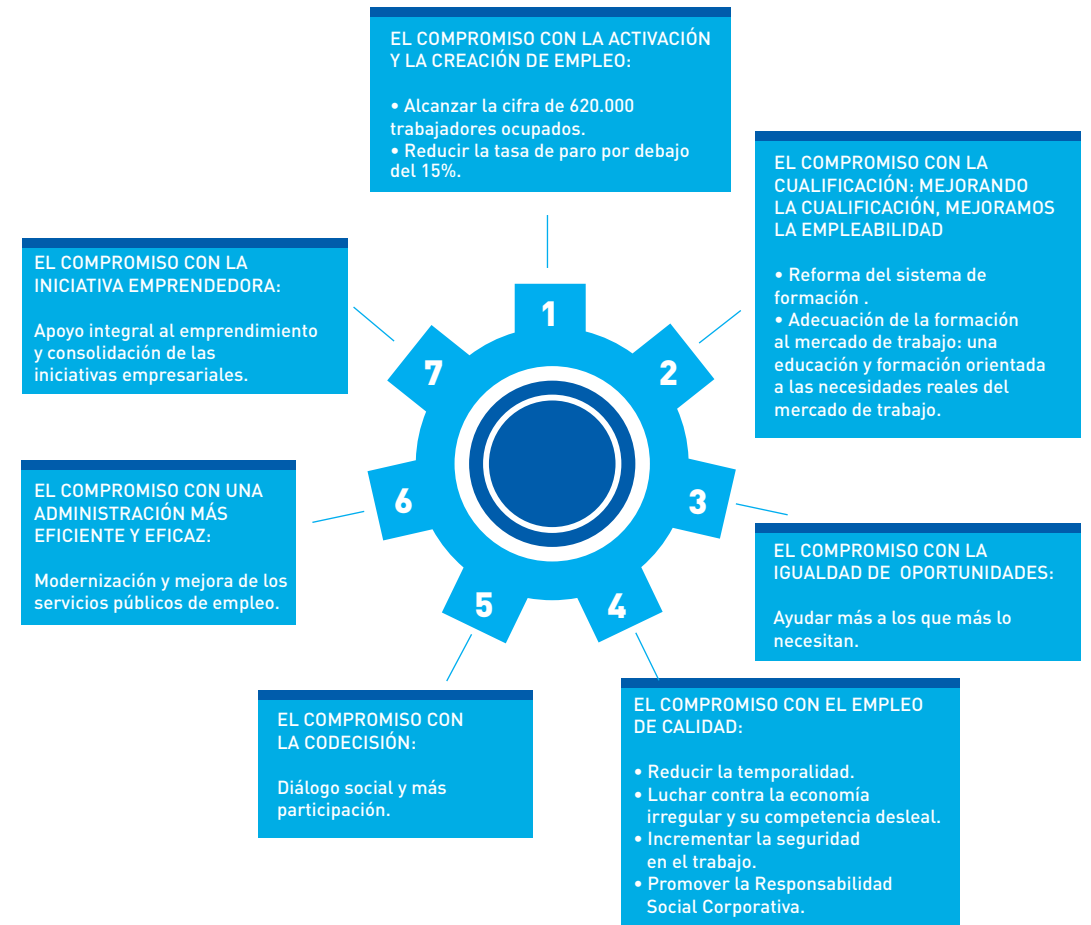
EL COMPROMISO CON LA ACTIVACIÓN Y LA CREACIÓN DE EMPLEO:

• Alcanzar la cifra de 620.000 trabajadores ocupados.
• Reducir la tasa de paro por debajo del 15%.

EL COMPROMISO CON LA CUALIFICACIÓN: MEJORANDO LA CUALIFICACIÓN, MEJORAMOS LA EMPLEABILIDAD

• Reforma del sistema de formación .
• Adecuación de la formación al mercado de trabajo: una educación y formación orientada a las necesidades reales del mercado de trabajo.

EL COMPROMISO CON LA INICIATIVA EMPRENDEDORA:

Apoyo integral al emprendimiento y consolidación de las iniciativas empresariales.

1

2

7

3

6

5

4

EL COMPROMISO CON UNA ADMINISTRACIÓN MÁS EFICIENTE Y EFICAZ:

Modernización y mejora de los servicios públicos de empleo.

EL COMPROMISO CON LA IGUALDAD DE OPORTUNIDADES:

Ayudar más a los que más lo necesitan.

EL COMPROMISO CON LA CODECISIÓN:

Diálogo social y más participación.

EL COMPROMISO CON EL EMPLEO DE CALIDAD:

• Reducir la temporalidad.
• Luchar contra la economía irregular y su competencia desleal.
• Incrementar la seguridad en el trabajo.
• Promover la Responsabilidad Social Corporativa.